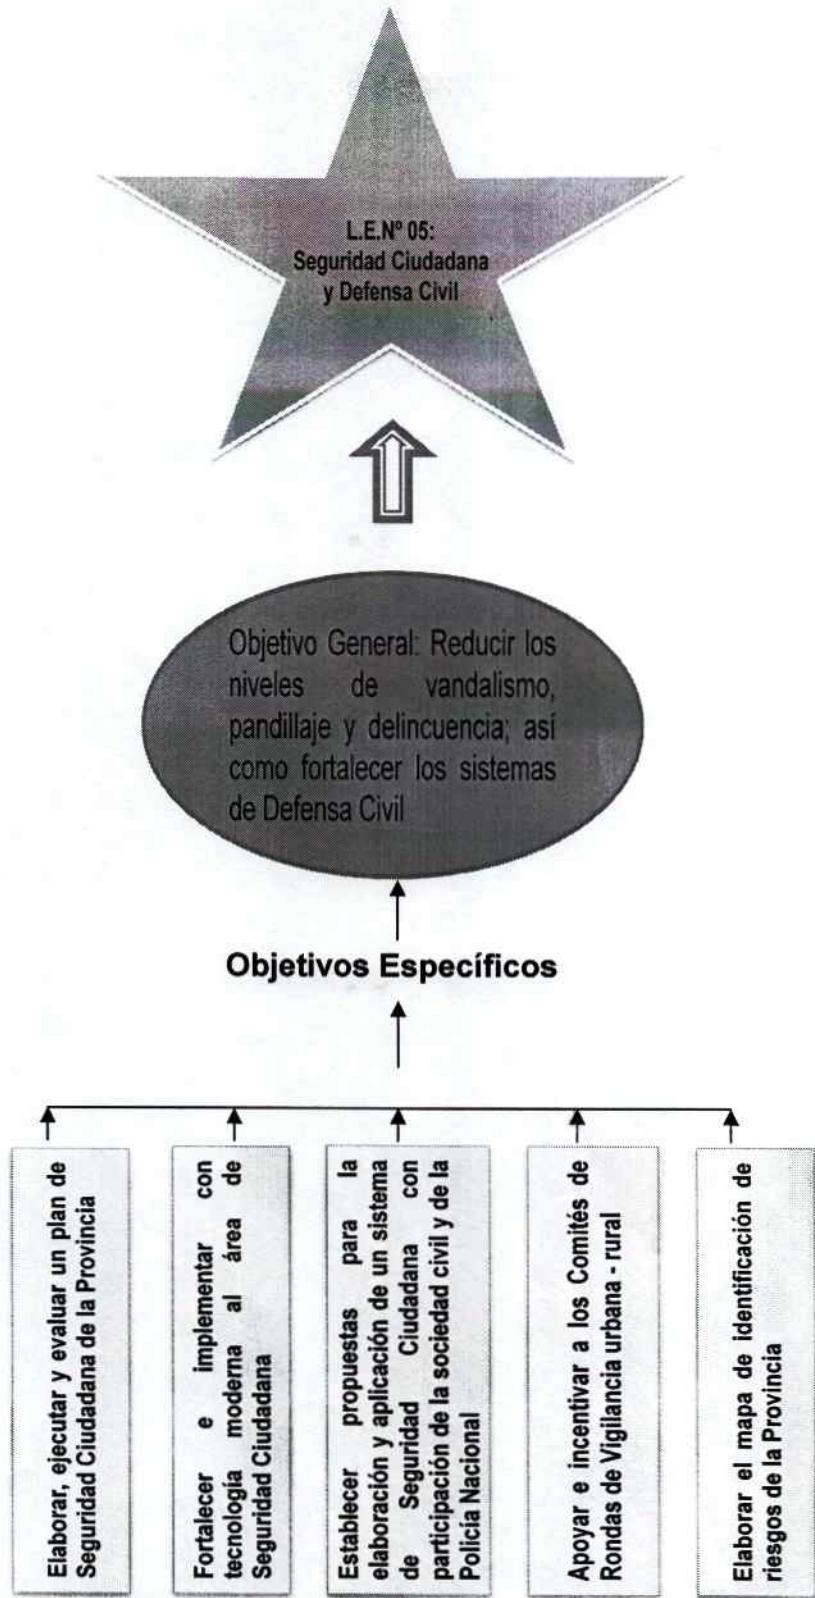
L.E.Nº 05:
Seguridad Ciudadana
y Defensa Civil

Objetivo General: Reducir los niveles de vandalismo, pandillaje y delincuencia; así como fortalecer los sistemas de Defensa Civil

Objetivos Específicos

Elaborar, ejecutar y evaluar un plan de Seguridad Ciudadana de la Provincia

Fortalecer e implementar con tecnología moderna al área de Seguridad Ciudadana

Establecer propuestas para la elaboración y aplicación de un sistema de Seguridad Ciudadana con participación de la sociedad civil y de la Policía Nacional

Apoyar e incentivar a los Comités de Rondas de Vigilancia urbana - rural

Elaborar el mapa de identificación de riesgos de la Provincia